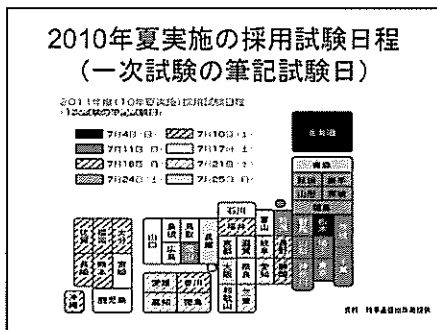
2010年夏実施の採用試験日程
（一次試験の筆記試験日）

2011年度（10年夏実施）採用試験日程
（1次試験の筆記試験日）

7月4日（日） 7月10日（土）
7月11日（日） 7月17日（土）
7月18日（日） 7月21日（水）
7月24日（土） 7月25日（日）

北海道
青森
秋田 岩手
山形 宮城
石川 富山 新潟 福島
島根 鳥取 福井 長野 群馬 栃木 茨城
山口 広島 岡山 京都 岐阜 山梨 埼玉
兵庫 滋賀 愛知 静岡 東京 千葉
福岡 佐賀 長崎 大分 熊本 宮崎
愛媛 香川 大阪 奈良 三重 神奈川
高知 徳島 和歌山
沖縄 鹿児島

資料 時事通信社調査